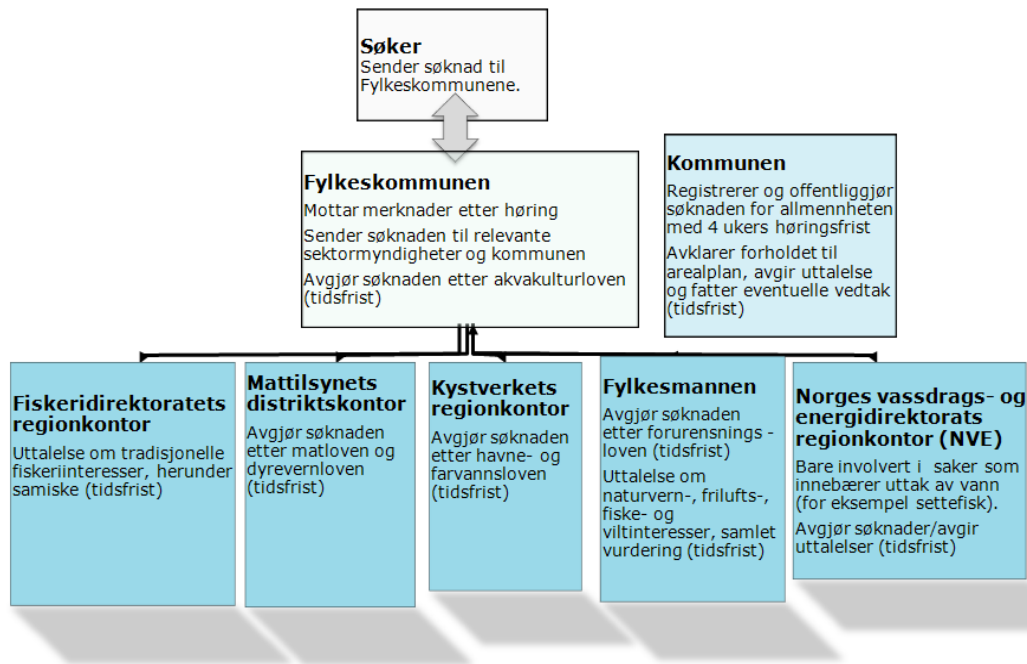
**Søker**
Sender søknad til Fylkeskommunene.

**Fylkeskommunen**
Mottar merknader etter høring
Sender søknaden til relevante sektormyndigheter og kommunen
Avgjør søknaden etter akvakulturloven (tidsfrist)

**Kommunen**
Registrerer og offentliggjør søknaden for allmennheten med 4 ukers høringsfrist
Avklarer forholdet til arealplan, avgir uttalelse og fatter eventuelle vedtak (tidsfrist)

**Fiskeridirektoratets regionkontor**
Uttalelse om tradisjonelle fiskeriinteresser, herunder samiske (tidsfrist)

**Mattilsynets distriktskontor**
Avgjør søknaden etter matloven og dyrevernloven (tidsfrist)

**Kystverkets regionkontor**
Avgjør søknaden etter havne- og farvannsloven (tidsfrist)

**Fylkesmannen**
Avgjør søknaden etter forurensnings - loven (tidsfrist)
Uttalelse om naturvern-, frilufts-, fiske- og viltinteresser, samlet vurdering (tidsfrist)

**Norges vassdrags- og energidirektorats regionkontor (NVE)**
Bare involvert i saker som innebærer uttak av vann (for eksempel settefisk).
Avgjør søknader/avgir uttalelser (tidsfrist)